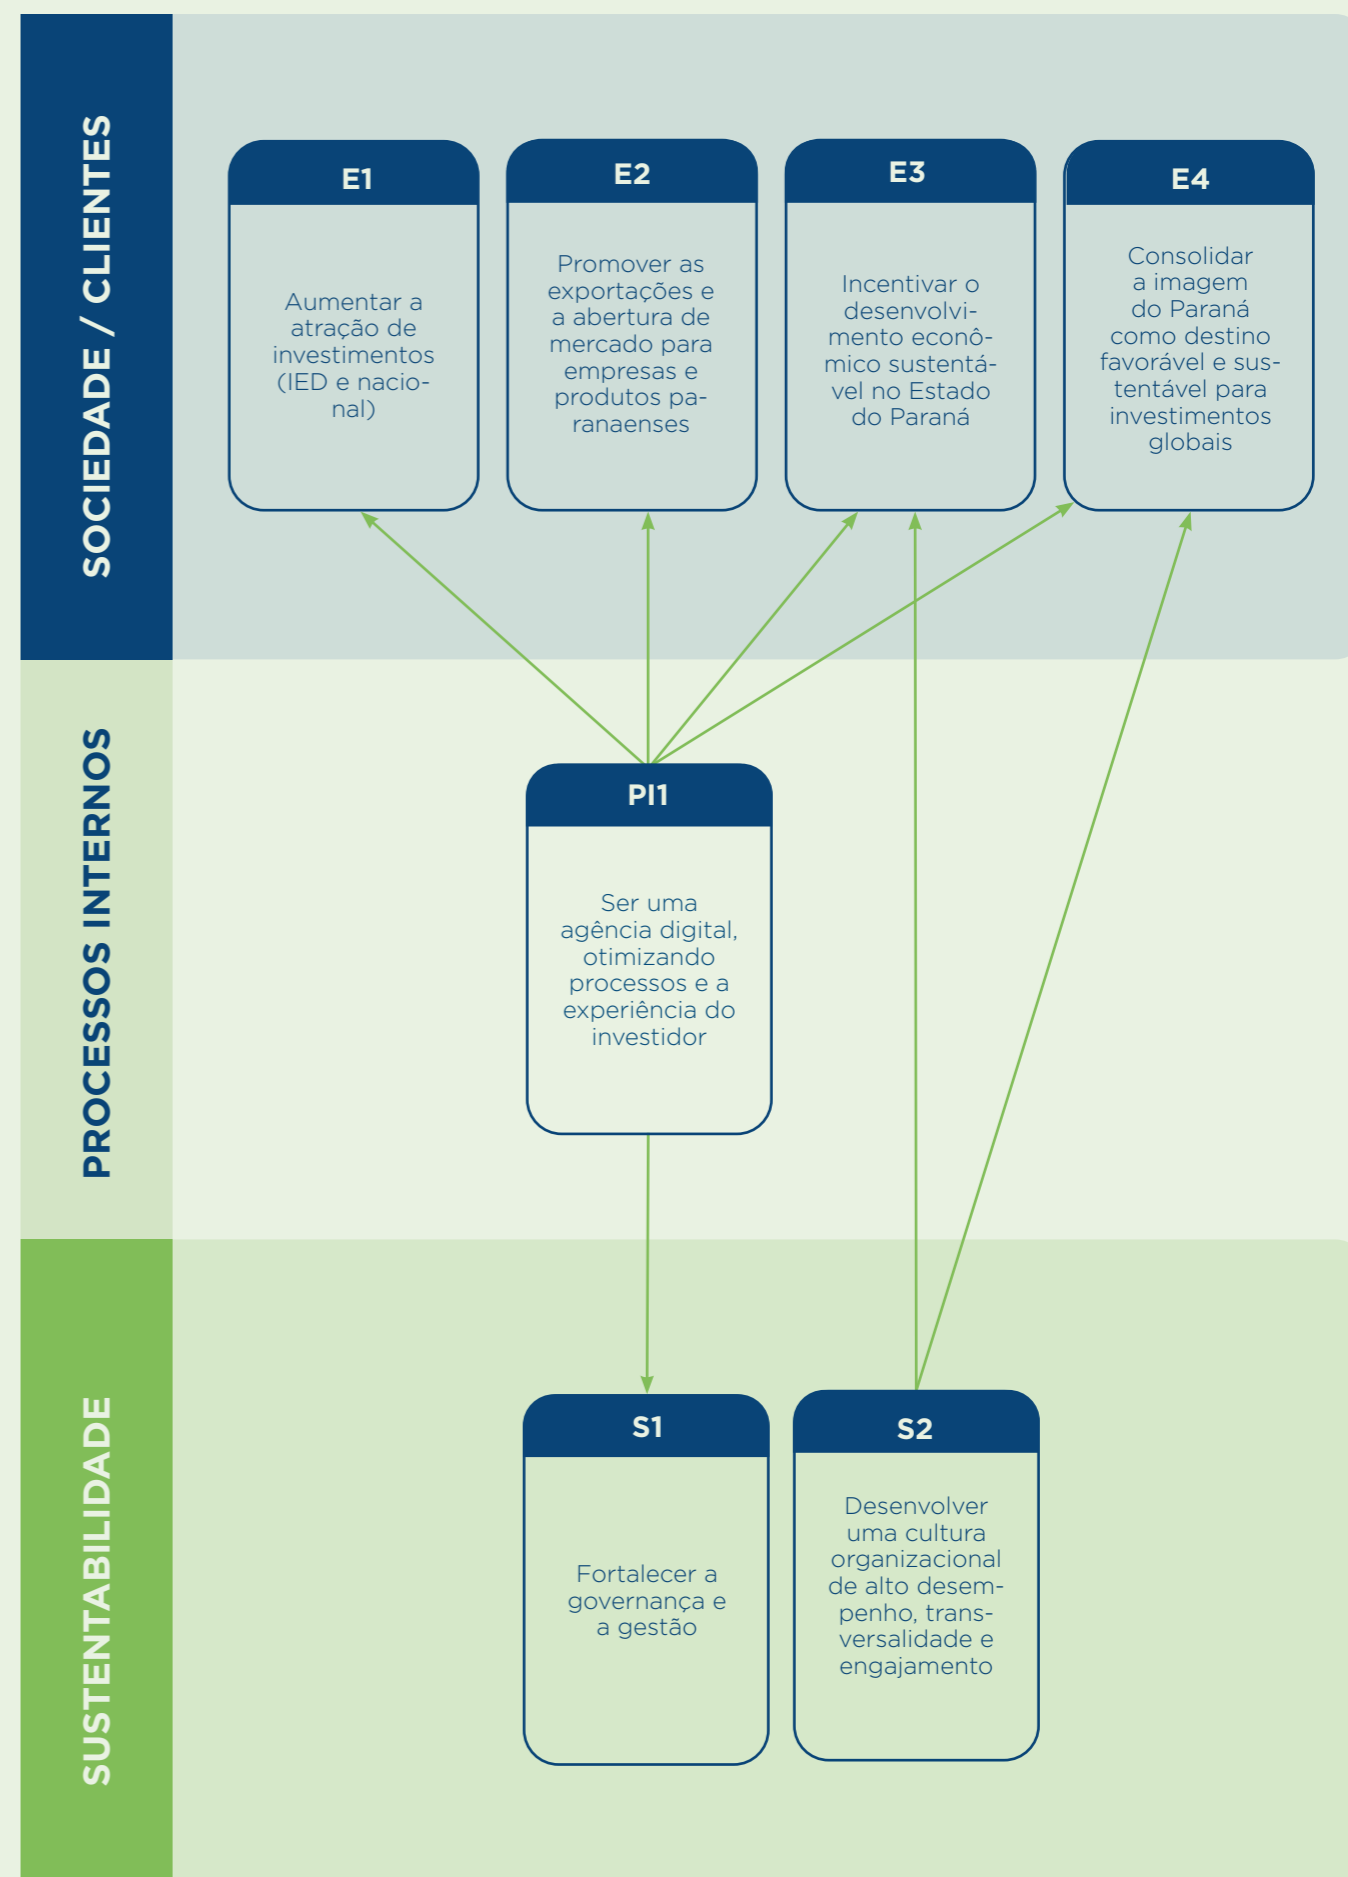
SOCIEDADE / CLIENTES

E1
Aumentar a atração de investimentos (IED e nacional)

E2
Promover as exportações e a abertura de mercado para empresas e produtos paranaenses

E3
Incentivar o desenvolvimento econômico sustentável no Estado do Paraná

E4
Consolidar a imagem do Paraná como destino favorável e sustentável para investimentos globais

PROCESSOS INTERNOS

PI1
Ser uma agência digital, otimizando processos e a experiência do investidor

SUSTENTABILIDADE

S1
Fortalecer a governança e a gestão

S2
Desenvolver uma cultura organizacional de alto desempenho, transversalidade e engajamento